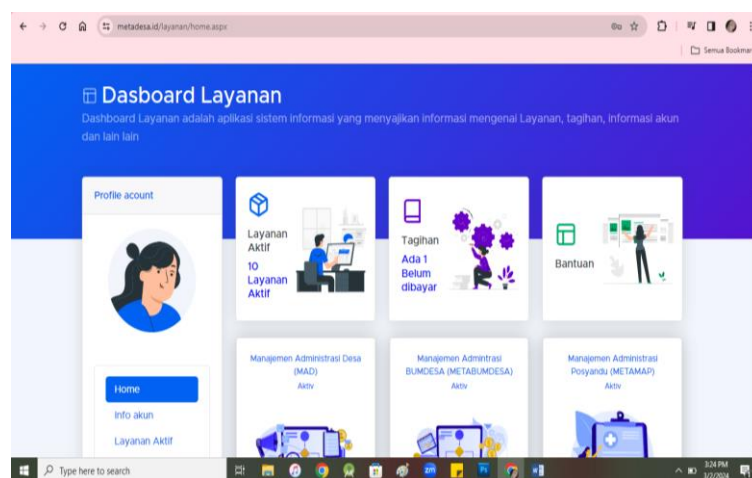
metadesa.id/layanan/home.aspx

Semua Bookmark

Dasboard Layanan

Dashboard Layanan adalah aplikasi sistem informasi yang menyajikan informasi mengenai Layanan, tagihan, informasi akun dan lain lain

Profile acount

Layanan Aktif

10 Layanan Aktif

Tagihan

Ada 1 Belum dibayar

Bantuan

Manajemen Administrasi Desa (MAD)

Aktiv

Manajemen Admintrasi BUMDESA (METABUMDESA)

Aktiv

Manajemen Administrasi Posyandu (METAMAP)

Aktiv

Home

Info akun

Layanan Aktif

Type here to search

3:24 PM
3/2/2024